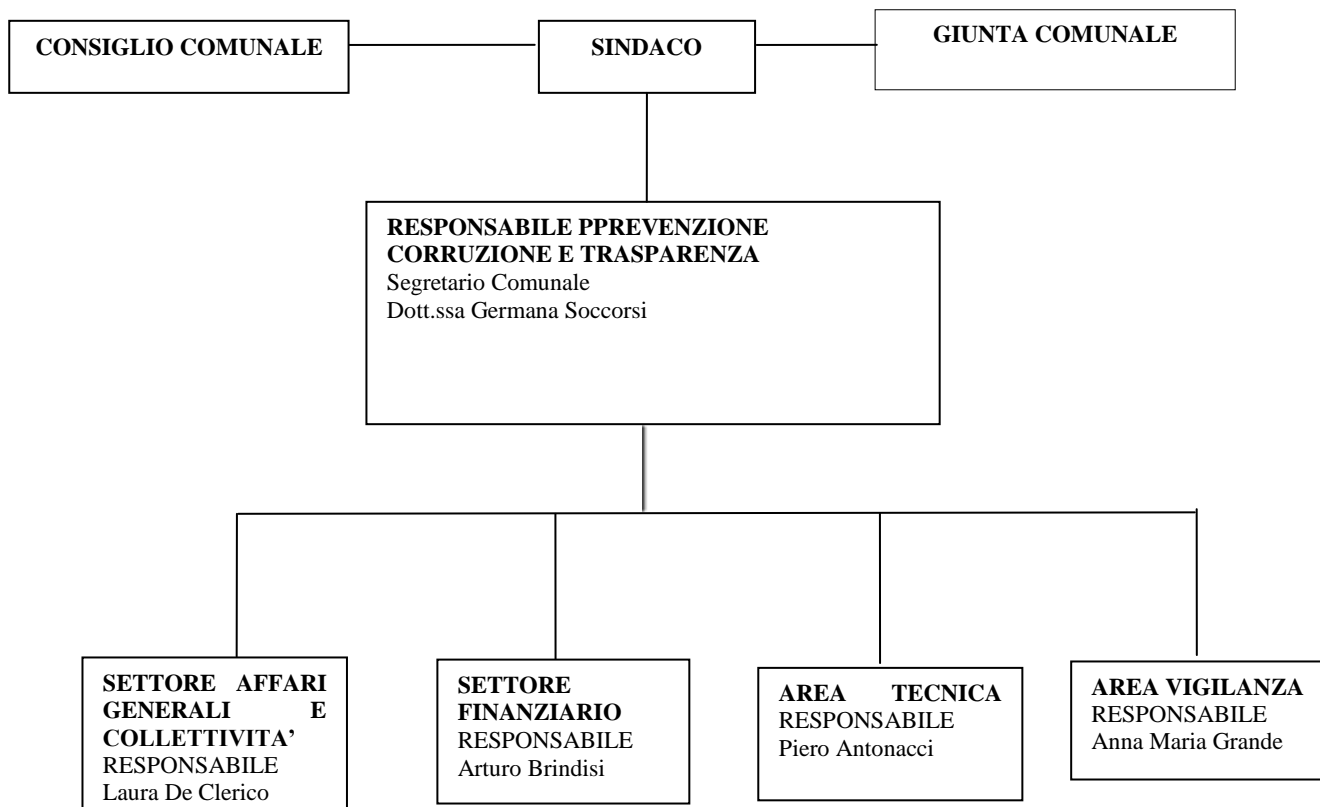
CONSIGLIO COMUNALE

SINDACO

GIUNTA COMUNALE

RESPONSABILE PPREVENZIONE CORRUZIONE E TRASPARENZA
Segretario Comunale
Dott.ssa Germana Soccorsi

SETTORE AFFARI GENERALI E COLLETTIVITA'
RESPONSABILE
Laura De Clerico

SETTORE FINANZIARIO
RESPONSABILE
Arturo Brindisi

AREA TECNICA
RESPONSABILE
Piero Antonacci

AREA VIGILANZA
RESPONSABILE
Anna Maria Grande